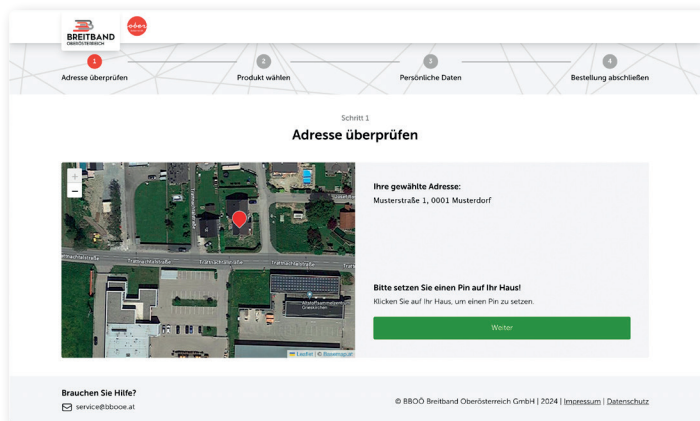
BREITBAND OBERÖSTERREICH

1 Adresse überprüfen
2 Produkt wählen
3 Persönliche Daten
4 Bestellung abschließen

Schritt 1
Adresse überprüfen

+
−
Trattnachtalstraße
Trattnachtalstraße
Altstoffsammelzentrum Grieskirchen
Leaflet | © Basemap.at

Ihre gewählte Adresse:
Musterstraße 1, 0001 Musterdorf

Bitte setzen Sie einen Pin auf Ihr Haus!
Klicken Sie auf Ihr Haus, um einen Pin zu setzen.

Weiter

Brauchen Sie Hilfe?
service@bbooe.at

© BBOÖ Breitband Oberösterreich GmbH | 2024 | Impressum | Datenschutz